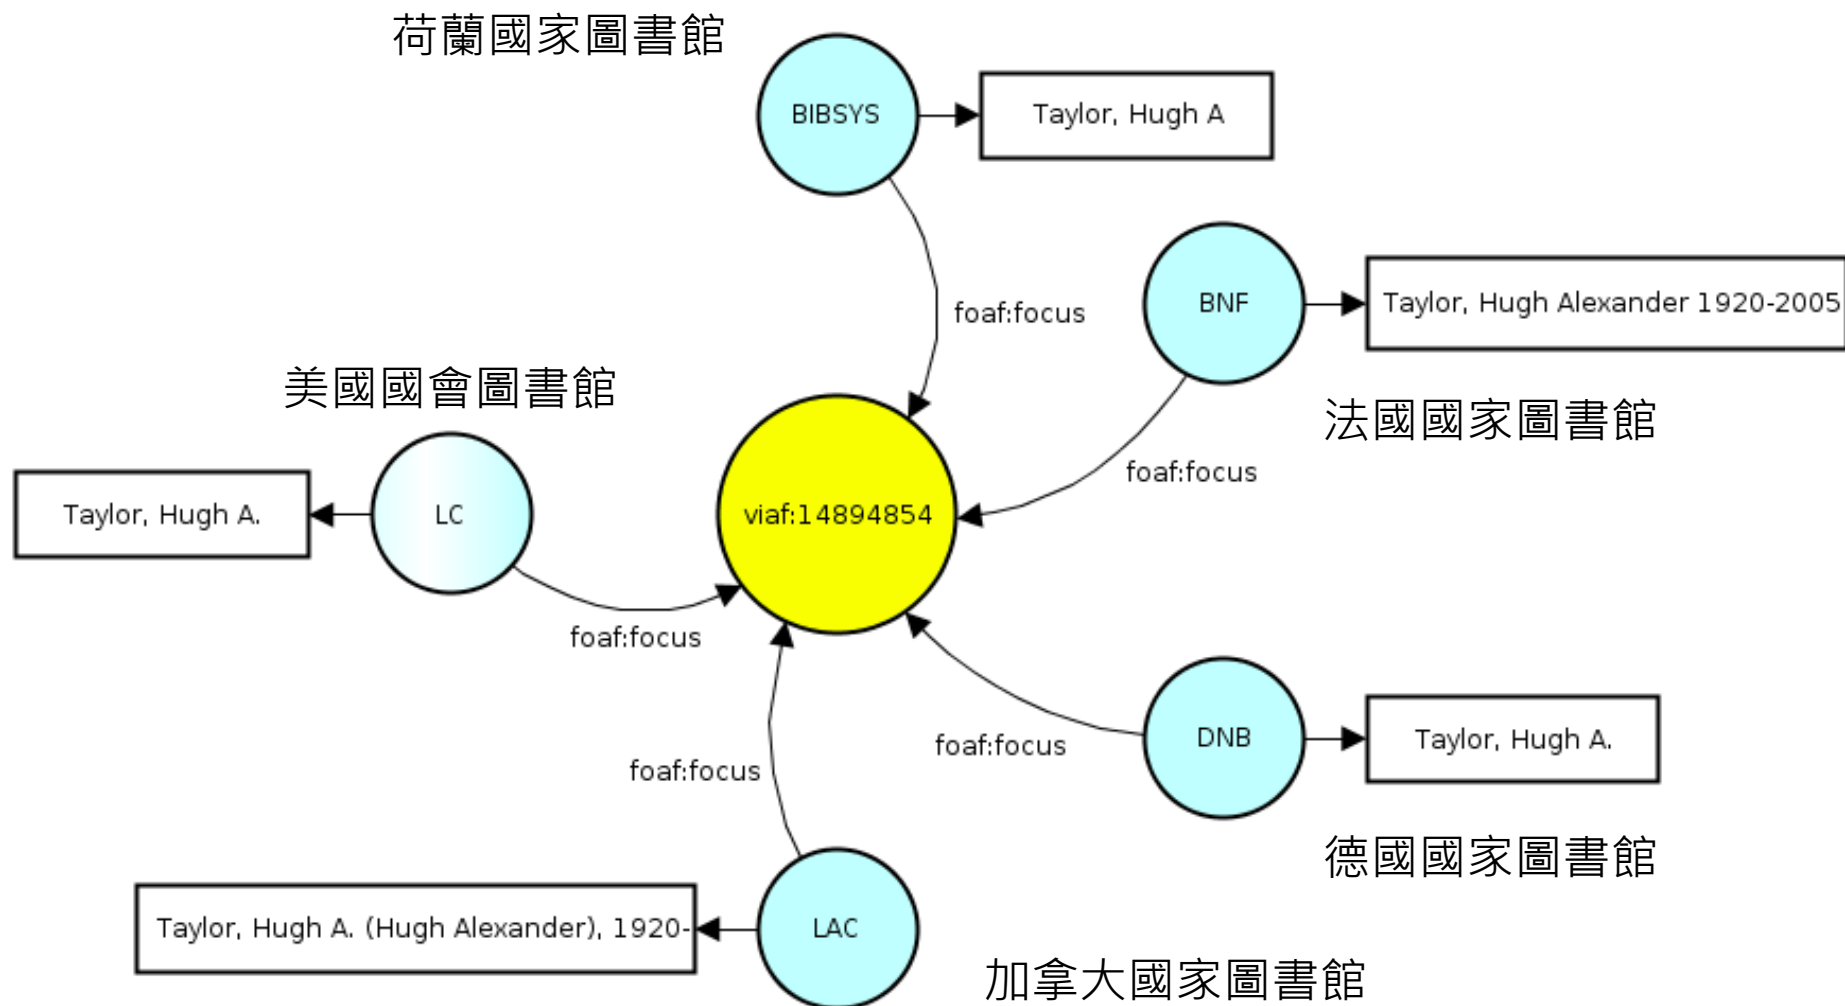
荷蘭國家圖書館

BIBSYS

Taylor, Hugh A

foaf:focus

BNF

Taylor, Hugh Alexander 1920-2005

美國國會圖書館

法國國家圖書館

Taylor, Hugh A.

LC

viaf:14894854

foaf:focus

foaf:focus

foaf:focus

foaf:focus

DNB

Taylor, Hugh A.

德國國家圖書館

Taylor, Hugh A. (Hugh Alexander), 1920-

LAC

加拿大國家圖書館